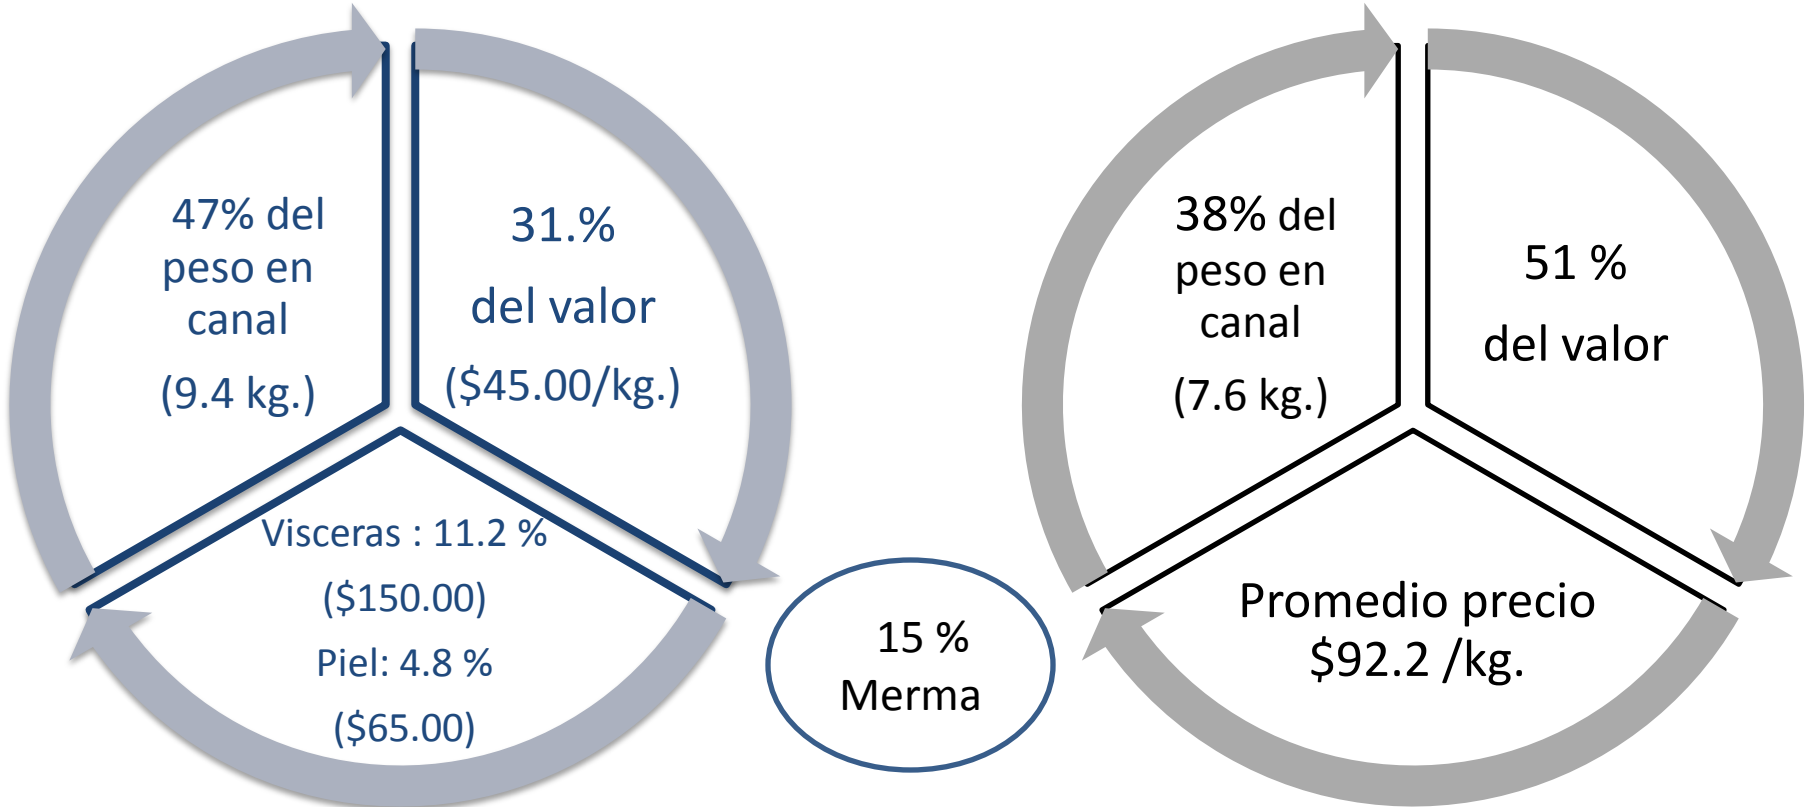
47% del peso en canal

(9.4 kg.)

31.%

del valor

($45.00/kg.)

Visceras : 11.2 %

($150.00)

Piel: 4.8 %

($65.00)

15 %
Merma

38% del peso en canal

(7.6 kg.)

51 %

del valor

Promedio precio $92.2 /kg.